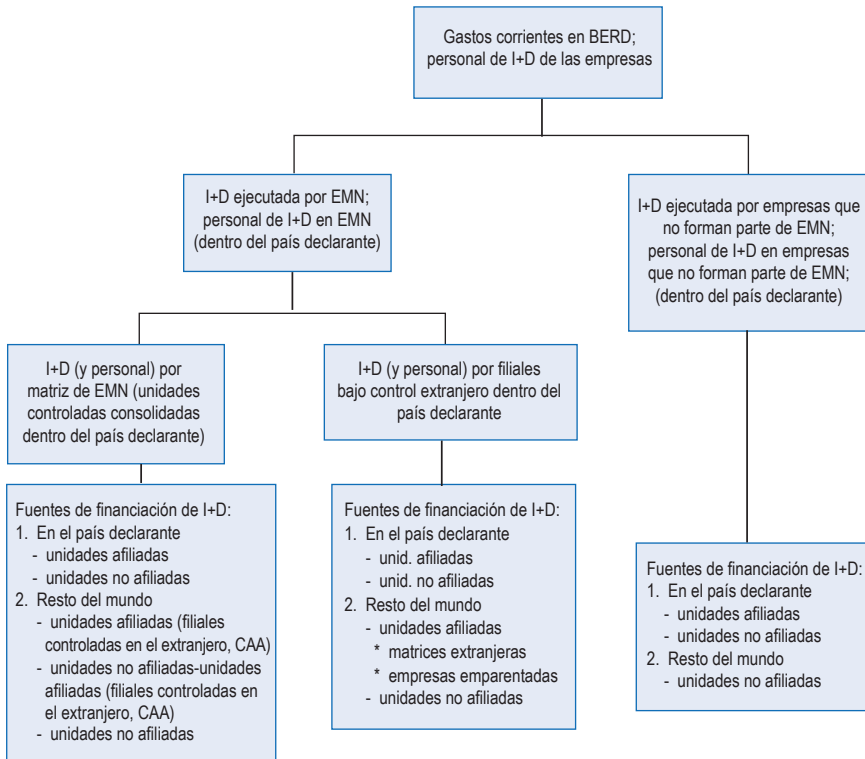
Gastos corrientes en BERD; personal de I+D de las empresas

I+D ejecutada por EMN; personal de I+D en EMN (dentro del país declarante)

I+D ejecutada por empresas que no forman parte de EMN; personal de I+D en empresas que no forman parte de EMN; (dentro del país declarante)

I+D (y personal) por matriz de EMN (unidades controladas consolidadas dentro del país declarante)

I+D (y personal) por filiales bajo control extranjero dentro del país declarante

Fuentes de financiación de I+D:
1. En el país declarante
- unidades afiliadas
- unidades no afiliadas
2. Resto del mundo
- unidades afiliadas (filiales controladas en el extranjero, CAA)
- unidades no afiliadas-unidades afiliadas (filiales controladas en el extranjero, CAA)
- unidades no afiliadas

Fuentes de financiación de I+D:
1. En el país declarante
- unid. afiliadas
- unid. no afiliadas
2. Resto del mundo
- unidades afiliadas
* matrices extranjeras
* empresas emparentadas
- unidades no afiliadas

Fuentes de financiación de I+D:
1. En el país declarante
- unidades afiliadas
- unidades no afiliadas
2. Resto del mundo
- unidades no afiliadas